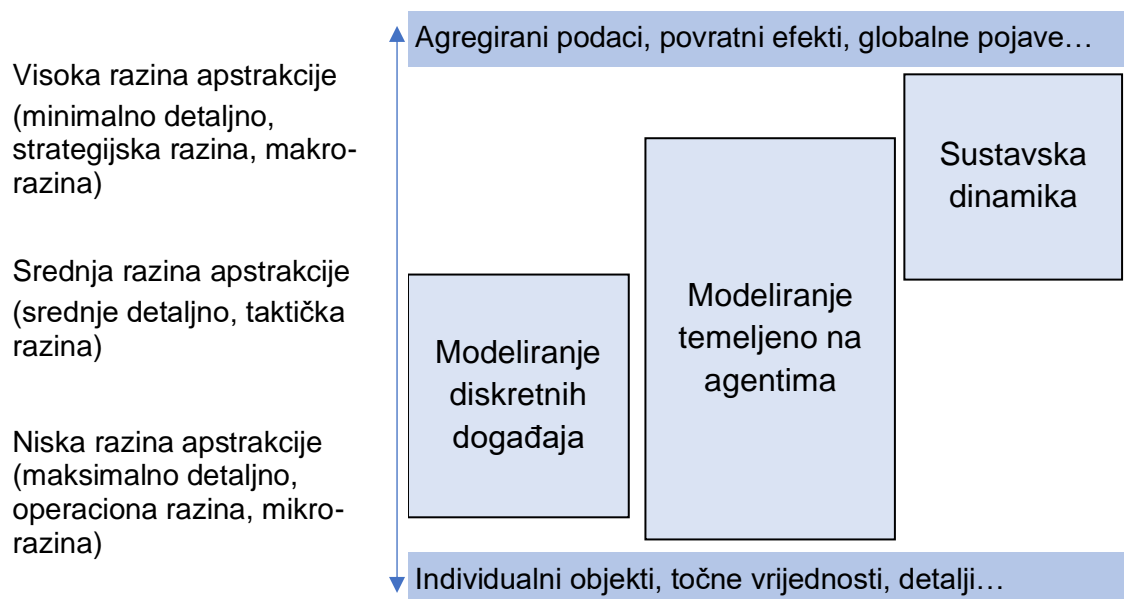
Visoka razina apstrakcije
(minimalno detaljno, strategijska razina, makro-razina)

Srednja razina apstrakcije
(srednje detaljno, taktička razina)

Niska razina apstrakcije
(maksimalno detaljno, operaciona razina, mikro-razina)

Agregirani podaci, povratni efekti, globalne pojave…

Sustavska dinamika

Modeliranje temeljeno na agentima

Modeliranje diskretnih događaja

Individualni objekti, točne vrijednosti, detalji…